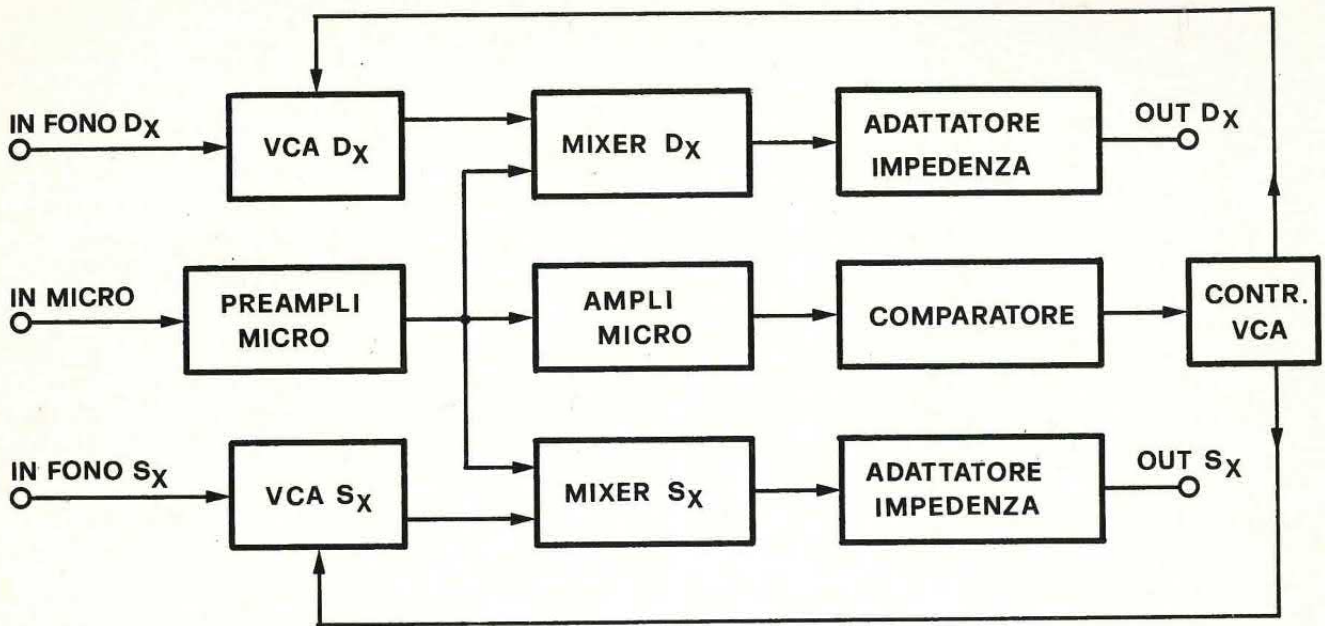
IN FONO $D_X$

VCA $D_X$

MIXER $D_X$

ADATTATORE IMPEDENZA

OUT $D_X$

IN MICRO

PREAMPLI MICRO

AMPLI MICRO

COMPARATORE

CONTR. VCA

IN FONO $S_X$

VCA $S_X$

MIXER $S_X$

ADATTATORE IMPEDENZA

OUT $S_X$